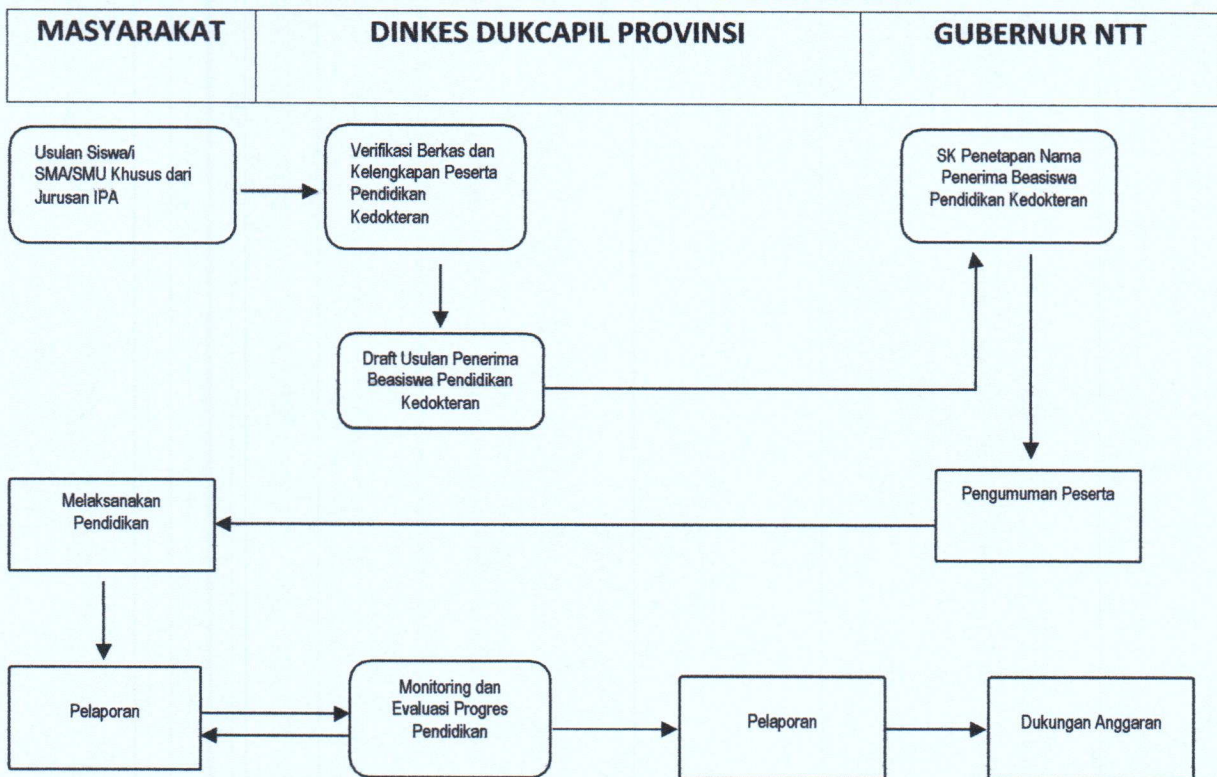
| MASYARAKAT | DINKES DUKCAPIL PROVINSI | GUBERNUR NTT |
|---|---|---|

Usulan Siswa/i SMA/SMU Khusus dari Jurusan IPA

Verifikasi Berkas dan Kelengkapan Peserta Pendidikan Kedokteran

SK Penetapan Nama Penerima Beasiswa Pendidikan Kedokteran

Draft Usulan Penerima Beasiswa Pendidikan Kedokteran

Melaksanakan Pendidikan

Pengumuman Peserta

Pelaporan

Monitoring dan Evaluasi Progres Pendidikan

Pelaporan

Dukungan Anggaran